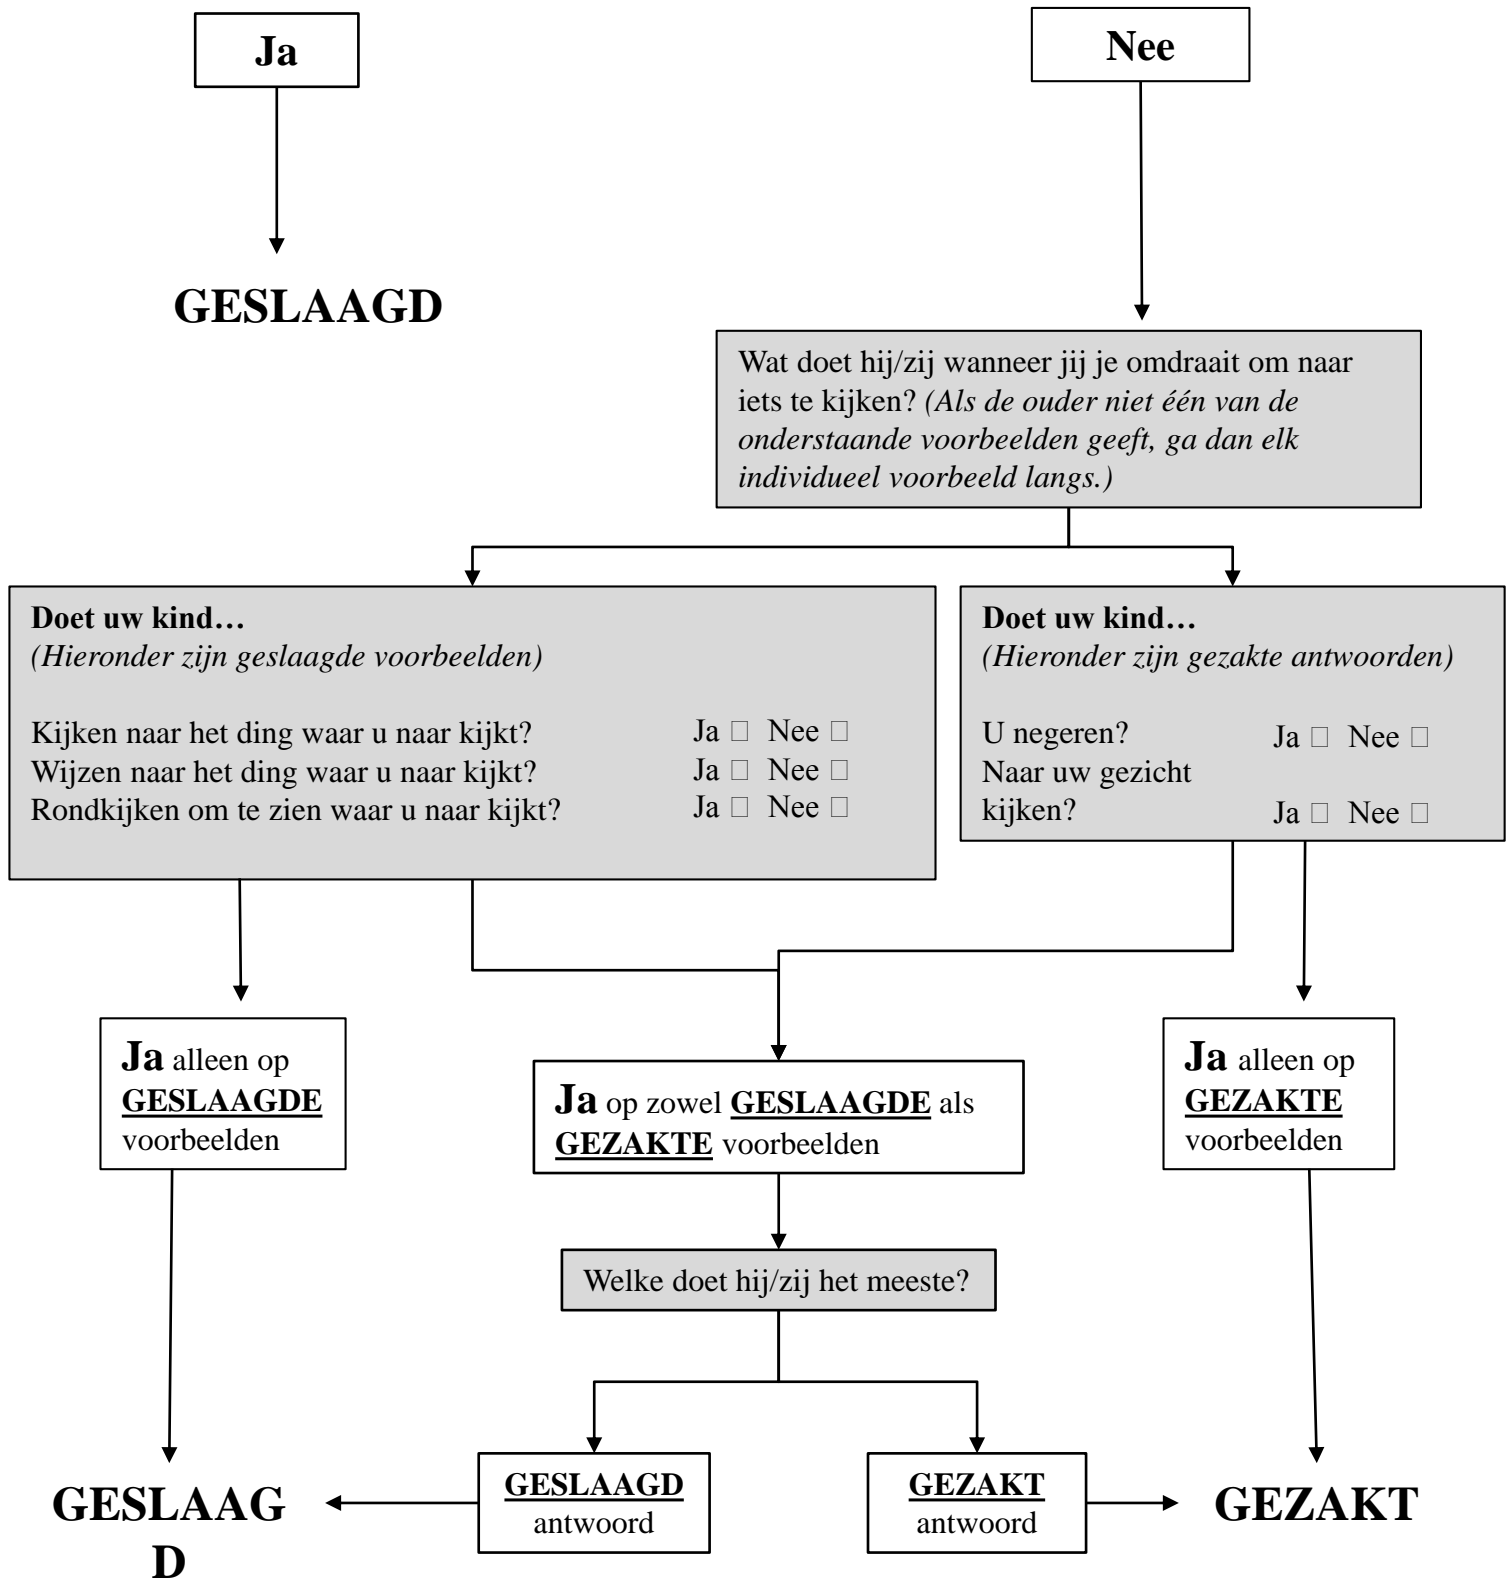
Ja

Nee

GESLAAGD

Wat doet hij/zij wanneer jij je omdraait om naar iets te kijken? *(Als de ouder niet één van de onderstaande voorbeelden geeft, ga dan elk individueel voorbeeld langs.)*

**Doet uw kind…**
*(Hieronder zijn geslaagde voorbeelden)*

Kijken naar het ding waar u naar kijkt? Ja □ Nee □
Wijzen naar het ding waar u naar kijkt? Ja □ Nee □
Rondkijken om te zien waar u naar kijkt? Ja □ Nee □

**Doet uw kind…**
*(Hieronder zijn gezakte antwoorden)*

U negeren? Ja □ Nee □
Naar uw gezicht kijken? Ja □ Nee □

**Ja** alleen op **GESLAAGDE** voorbeelden

**Ja** op zowel **GESLAAGDE** als **GEZAKTE** voorbeelden

**Ja** alleen op **GEZAKTE** voorbeelden

Welke doet hij/zij het meeste?

**GESLAAGD** antwoord

**GEZAKT** antwoord

GESLAAG D

GEZAKT